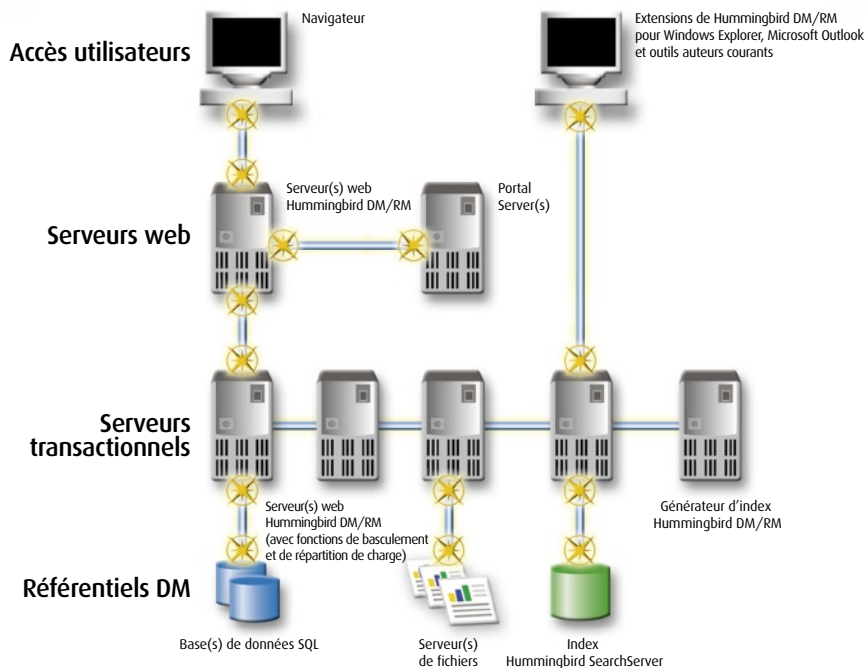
Accès utilisateurs

Navigateur

Extensions de Hummingbird DM/RM pour Windows Explorer, Microsoft Outlook et outils auteurs courants

Serveurs web

Serveur(s) web Hummingbird DM/RM

Portal Server(s)

Serveurs transactionnels

Serveur(s) web Hummingbird DM/RM (avec fonctions de basculement et de répartition de charge)

Générateur d'index Hummingbird DM/RM

Référentiels DM

Base(s) de données SQL

Serveur(s) de fichiers

Index Hummingbird SearchServer